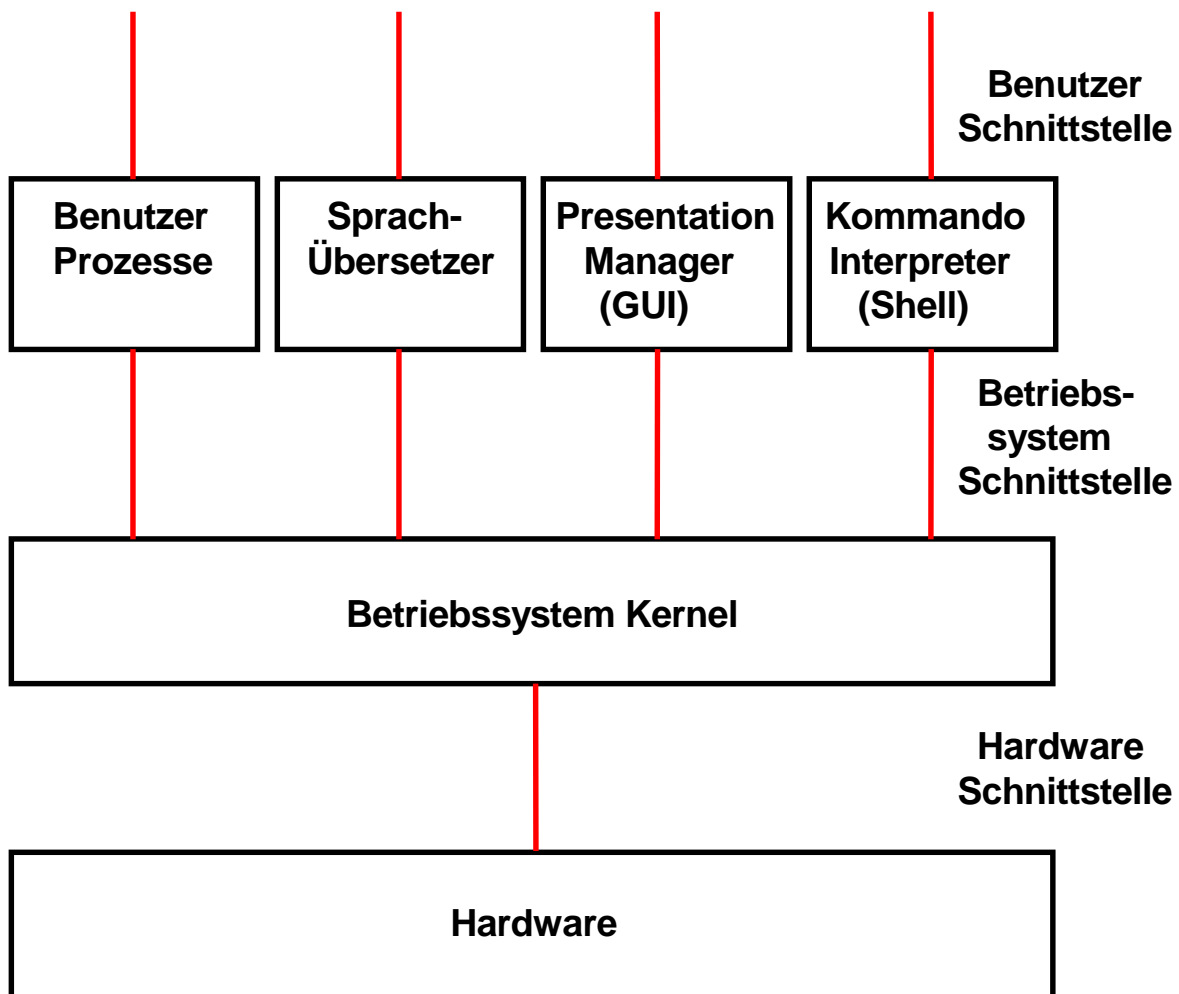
Benutzer Schnittstelle

Benutzer Prozesse

Sprach-Übersetzer

Presentation Manager (GUI)

Kommando Interpreter (Shell)

Betriebs-system Schnittstelle

Betriebssystem Kernel

Hardware Schnittstelle

Hardware